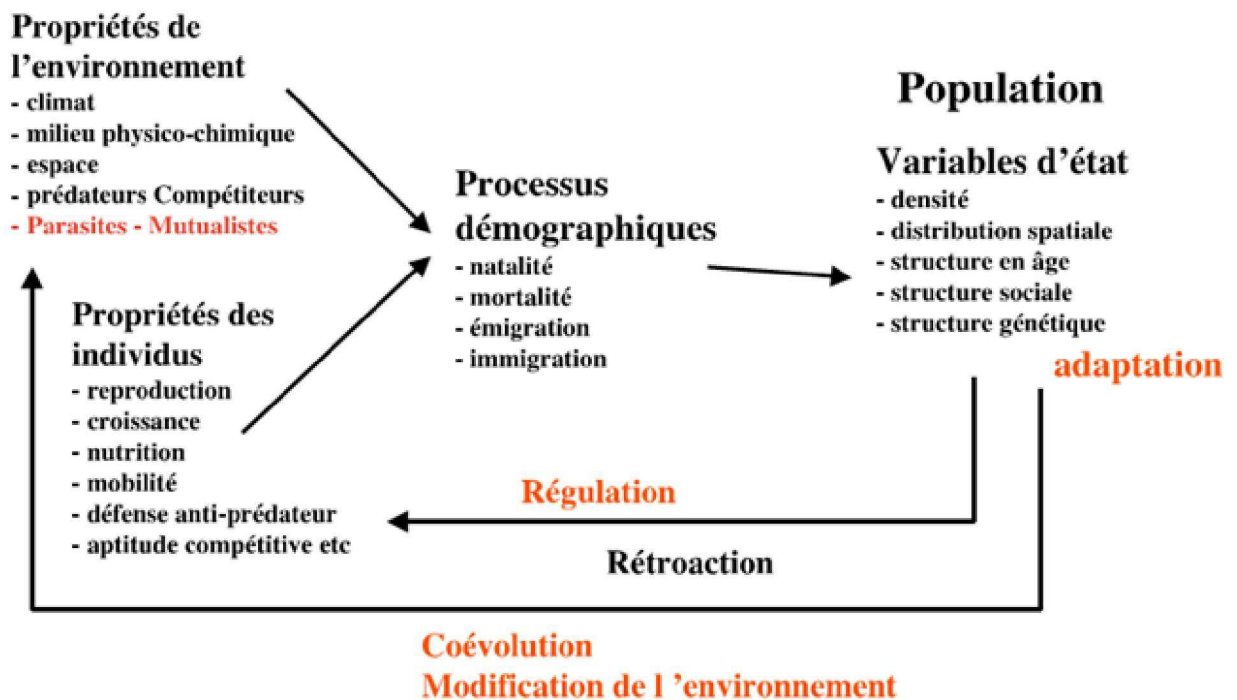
Propriétés de l'environnement
- climat
- milieu physico-chimique
- espace
- prédateurs Compétiteurs
- Parasites - Mutualistes

Population

Variables d'état
- densité
- distribution spatiale
- structure en âge
- structure sociale
- structure génétique

Processus démographiques
- natalité
- mortalité
- émigration
- immigration

Propriétés des individus
- reproduction
- croissance
- nutrition
- mobilité
- défense anti-prédateur
- aptitude compétitive etc

adaptation

Régulation

Rétroaction

Coévolution
Modification de l 'environnement